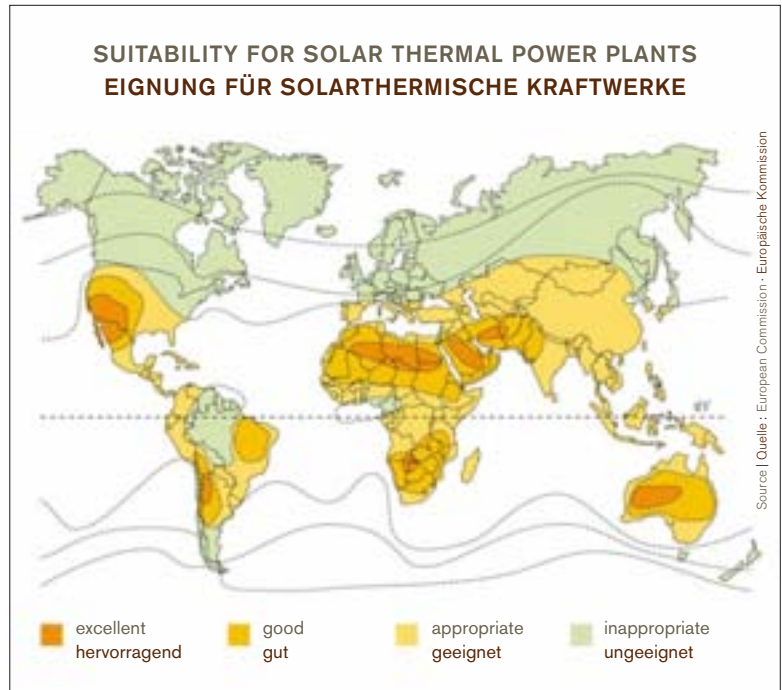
SUITABILITY FOR SOLAR THERMAL POWER PLANTS
EIGNUNG FÜR SOLARTHERMISCHE KRAFTWERKE

Source | Quelle : European Commission · Europäische Kommission

excellent
hervorragend

good
gut

appropriate
geeignet

inappropriate
ungeeignet